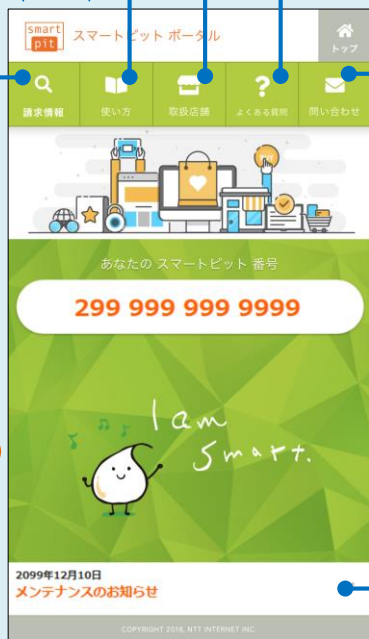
smart pit スマートピット ポータル

トップ

請求情報

使い方

取扱店舗

よくある質問

問い合わせ

あなたの スマートピット 番号

299 999 999 9999

I am Smart.

2099年12月10日
メンテナンスのお知らせ

COPYRIGHT 2016, NTT INTERNET INC.